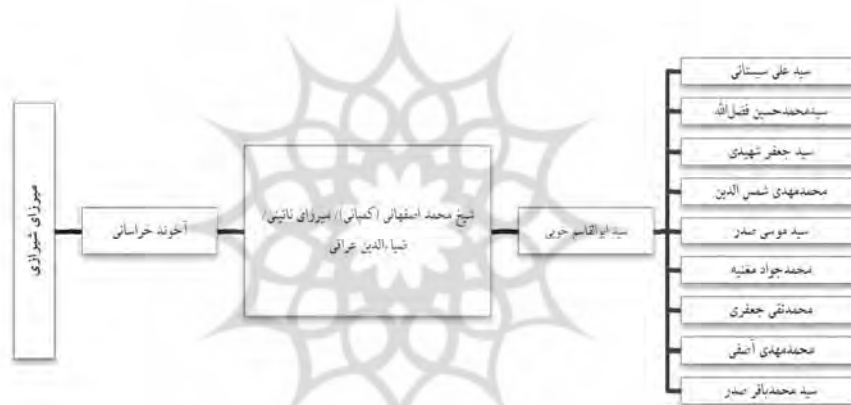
میرزای شیرازی

آخوند خراسانی

شیخ محمد اصفهانی (کمپانی)/ میرزای نائینی/ ضیاء الدین عراقی

سید ابوالقاسم خویی

سید علی سیستانی

سیدمحمدحسین فضل‌الله

سید جعفر شهیدی

محمدمهدی شمس الدین

سید موسی صدر

محمدجواد مغنیه

محمدتقی جعفری

محمدمهدی آصفی

سید محمدباقر صدر